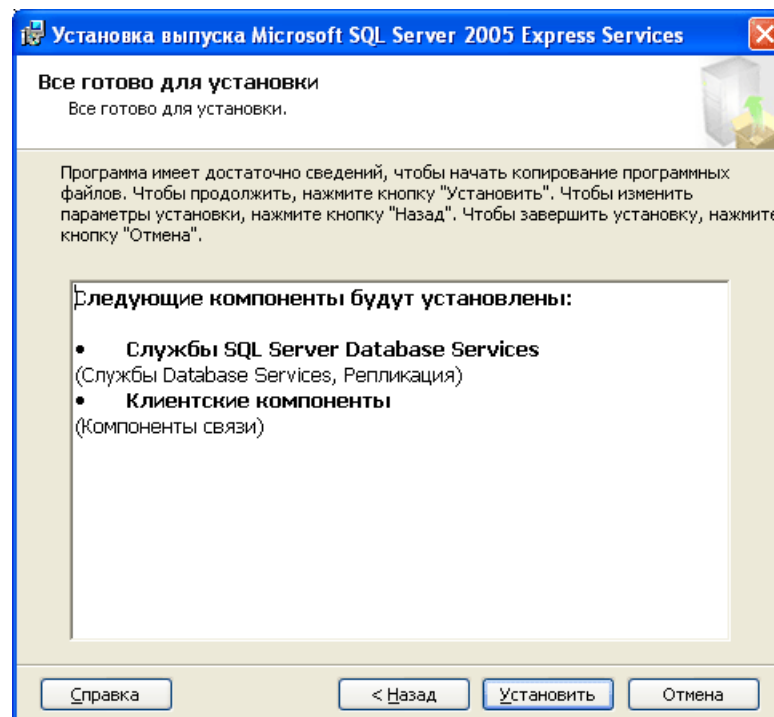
Установка выпуска Microsoft SQL Server 2005 Express Services

Все готово для установки
Все готово для установки.

Программа имеет достаточно сведений, чтобы начать копирование программных файлов. Чтобы продолжить, нажмите кнопку "Установить". Чтобы изменить параметры установки, нажмите кнопку "Назад". Чтобы завершить установку, нажмите кнопку "Отмена".

Следующие компоненты будут установлены:

• Службы SQL Server Database Services
(Службы Database Services, Репликация)
• Клиентские компоненты
(Компоненты связи)

Справка
< Назад
Установить
Отмена